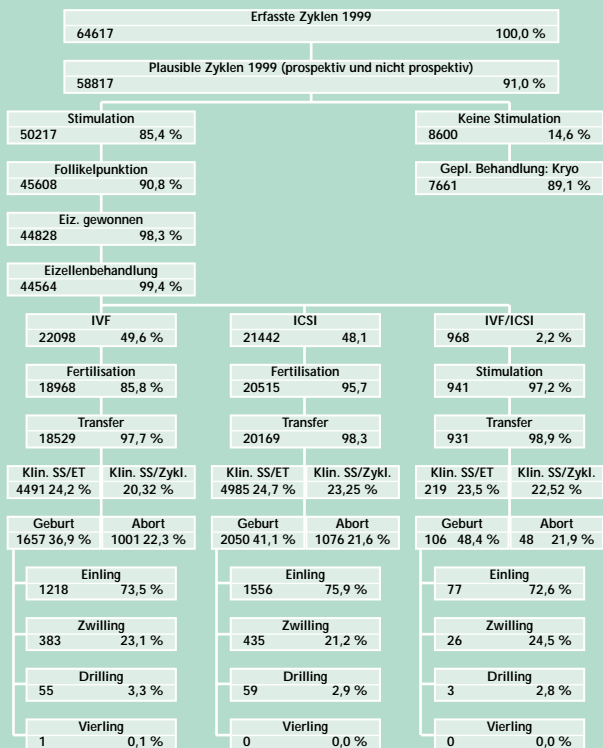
Erfasste Zyklen 1999
64617 100,0 %

Plausible Zyklen 1999 (prospektiv und nicht prospektiv)
58817 91,0 %

Stimulation
50217 85,4 %

Keine Stimulation
8600 14,6 %

Follikelpunktion
45608 90,8 %

Gepl. Behandlung: Kryo
7661 89,1 %

Eiz. gewonnen
44828 98,3 %

Eizellenbehandlung
44564 99,4 %

IVF
22098 49,6 %

Fertilisation
18968 85,8 %

Transfer
18529 97,7 %

Klin. SS/ET
4491 24,2 %

Klin. SS/Zykl.
20,32 %

Geburt
1657 36,9 %

Abort
1001 22,3 %

Einling
1218 73,5 %

Zwilling
383 23,1 %

Drilling
55 3,3 %

Vierling
1 0,1 %

ICSI
21442 48,1

Fertilisation
20515 95,7

Transfer
20169 98,3

Klin. SS/ET
4985 24,7 %

Klin. SS/Zykl.
23,25 %

Geburt
2050 41,1 %

Abort
1076 21,6 %

Einling
1556 75,9 %

Zwilling
435 21,2 %

Drilling
59 2,9 %

Vierling
0 0,0 %

IVF/ICSI
968 2,2 %

Stimulation
941 97,2 %

Transfer
931 98,9 %

Klin. SS/ET
219 23,5 %

Klin. SS/Zykl.
22,52 %

Geburt
106 48,4 %

Abort
48 21,9 %

Einling
77 72,6 %

Zwilling
26 24,5 %

Drilling
3 2,8 %

Vierling
0 0,0 %